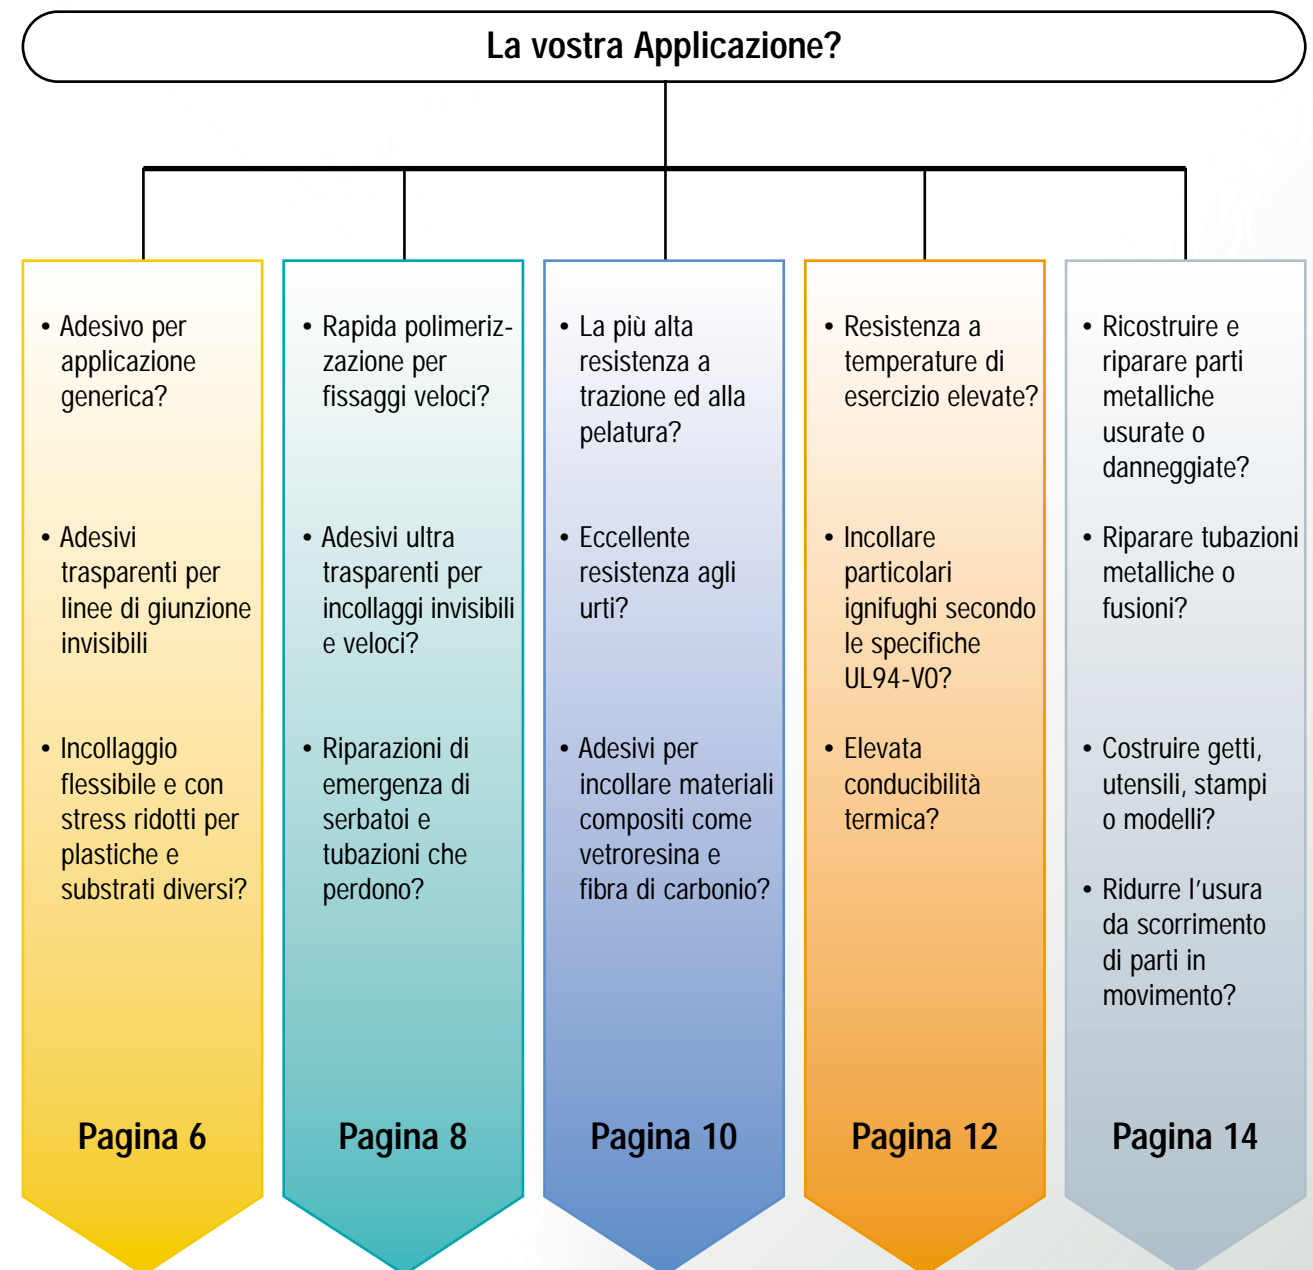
La vostra Applicazione?

• Adesivo per applicazione generica?

• Adesivi trasparenti per linee di giunzione invisibili

• Incollaggio flessibile e con stress ridotti per plastiche e substrati diversi?

Pagina 6

• Rapida polimerizzazione per fissaggi veloci?

• Adesivi ultra trasparenti per incollaggi invisibili e veloci?

• Riparazioni di emergenza di serbatoi e tubazioni che perdono?

Pagina 8

• La più alta resistenza a trazione ed alla pelatura?

• Eccellente resistenza agli urti?

• Adesivi per incollare materiali compositi come vetroresina e fibra di carbonio?

Pagina 10

• Resistenza a temperature di esercizio elevate?

• Incollare particolari ignifughi secondo le specifiche UL94-V0?

• Elevata conducibilità termica?

Pagina 12

• Ricostruire e riparare parti metalliche usurate o danneggiate?

• Riparare tubazioni metalliche o fusioni?

• Costruire getti, utensili, stampi o modelli?

• Ridurre l'usura da scorrimento di parti in movimento?

Pagina 14